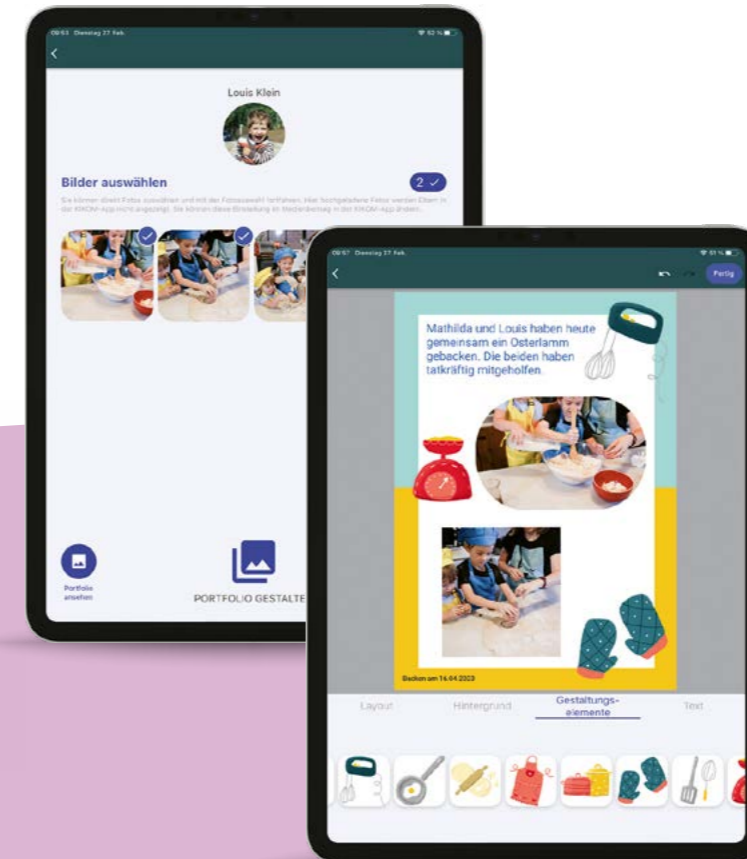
08:53 Dienstag 27. Feb.

Louis Klein

Bilder auswählen

2 ✓

Sie können direkt Fotos auswählen und mit der Fotoauswahl fortfahren. Hier hochgeladene Fotos werden Eltern in der KIKOM-App nicht angezeigt. Sie können diese Einstellung in Bearbeitung in der KIKOM-App ändern.

Portfolio ansehen

PORTFOLIO GESTALTE

08:57 Dienstag 27. Feb.

Fertig

Mathilda und Louis haben heute gemeinsam ein Osterlamm gebacken. Die beiden haben tatkräftig mitgeholfen.

Backen am 14.04.2023

Layout

Hintergrund

Gestaltungs-elemente

Text